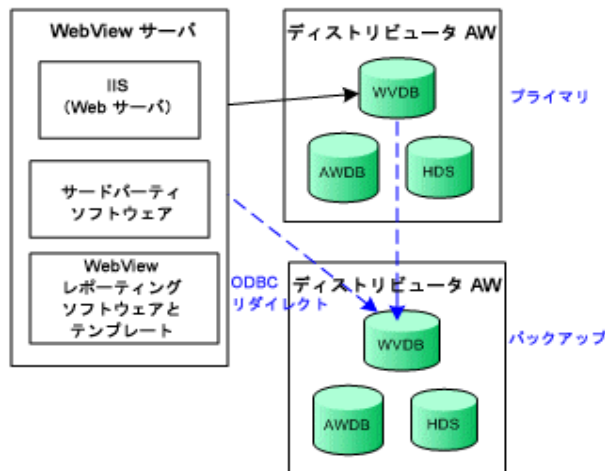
WebView サーバ

IIS
(Web サーバ)

サードパーティ
ソフトウェア

WebView
レポーティング
ソフトウェアと
テンプレート

ディストリビュータ AW

WVDB

AWDB

HDS

プライマリ

ODBC
リダイレクト

ディストリビュータ AW

WVDB

AWDB

HDS

バックアップ